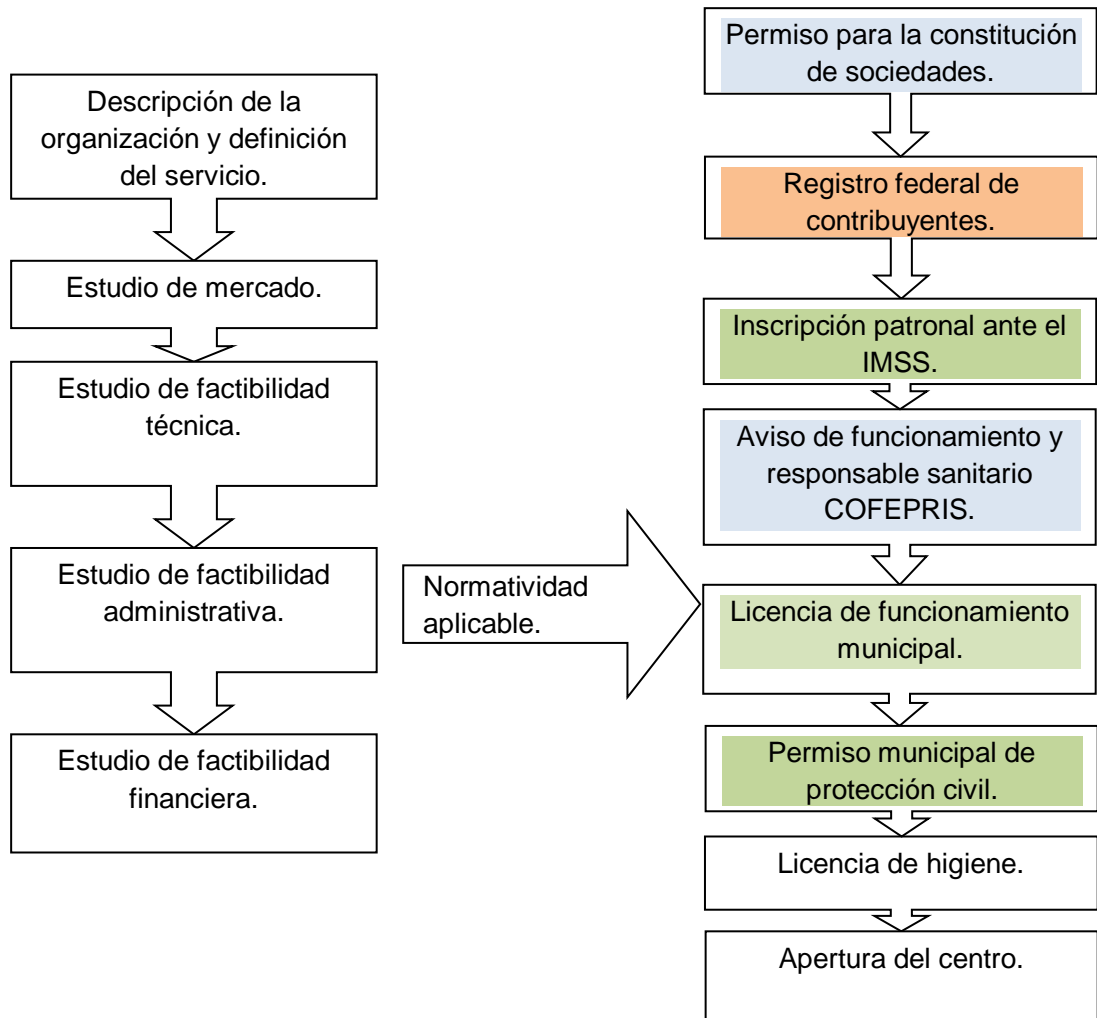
Descripción de la organización y definición del servicio.

Estudio de mercado.

Estudio de factibilidad técnica.

Estudio de factibilidad administrativa.

Estudio de factibilidad financiera.

Normatividad aplicable.

Permiso para la constitución de sociedades.

Registro federal de contribuyentes.

Inscripción patronal ante el IMSS.

Aviso de funcionamiento y responsable sanitario COFEPRIS.

Licencia de funcionamiento municipal.

Permiso municipal de protección civil.

Licencia de higiene.

Apertura del centro.